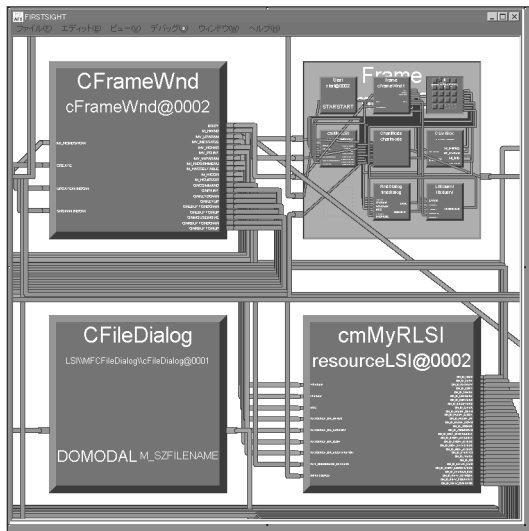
FIRSTSIGHT
ファイル(F) エディット(E) ビュー(V) デバッグ(D) ウィンドウ(W) ヘルプ(H)

CFrameWnd
cFrameWnd@0002

Frame

CFileDialog
LSI\MFCFileDialog\cFileDialog@0001
DOMODAL M_SZFILENAME

cmMyRLSI
resourceLSI@0002